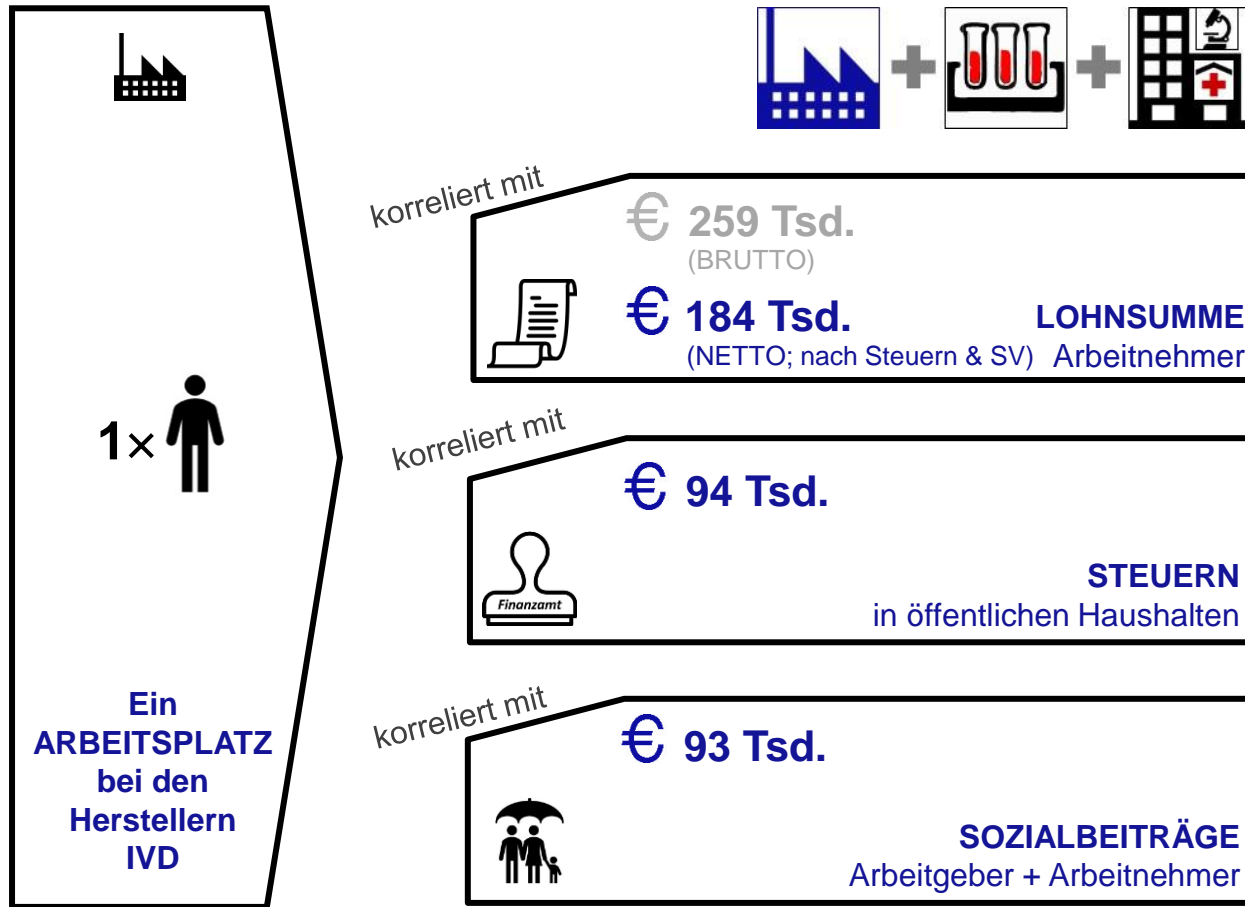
1×

Ein ARBEITSPLATZ bei den Herstellern IVD

+ +

korreliert mit

€ 259 Tsd.
(BRUTTO)

€ 184 Tsd.
(NETTO; nach Steuern & SV)

LOHNSUMME
Arbeitnehmer

korreliert mit

€ 94 Tsd.

Finanzamt

STEUERN
in öffentlichen Haushalten

korreliert mit

€ 93 Tsd.

SOZIALBEITRÄGE
Arbeitgeber + Arbeitnehmer